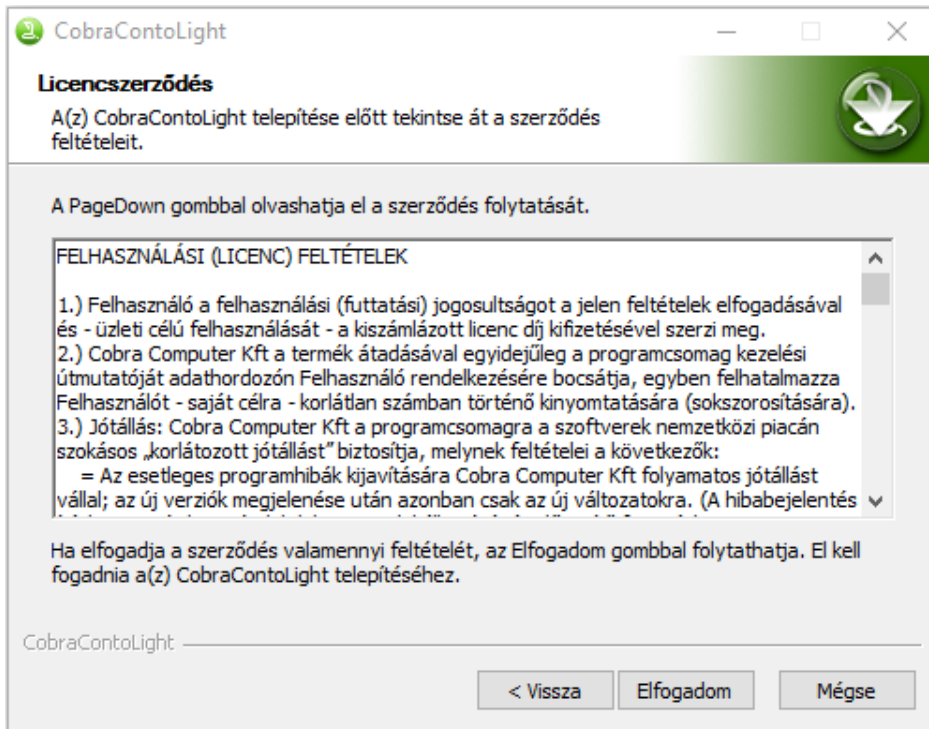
CobraContoLight

Licencszerződés

A(z) CobraContoLight telepítése előtt tekintse át a szerződés feltételeit.

A PageDown gombbal olvashatja el a szerződés folytatását.

FELHASZNÁLÁSI (LICENC) FELTÉTELEK

1.) Felhasználó a felhasználási (futtatási) jogosultságot a jelen feltételek elfogadásával és - üzleti célú felhasználását - a kiszámlázott licenc díj kifizetésével szerzi meg.
2.) Cobra Computer Kft a termék átadásával egyidejűleg a programcsomag kezelési útmutatóját adathordozón Felhasználó rendelkezésére bocsátja, egyben felhatalmazza Felhasználót - saját célra - korlátlan számban történő kinyomtatására (sokszorosítására).
3.) Jótállás: Cobra Computer Kft a programcsomagra a szoftverek nemzetközi piacán szokásos „korlátozott jótállást" biztosítja, melynek feltételei a következők:
= Az esetleges programhibák kijavítására Cobra Computer Kft folyamatos jótállást vállal; az új verziók megjelenése után azonban csak az új változatokra. (A hibabejelentés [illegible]

Ha elfogadja a szerződés valamennyi feltételét, az Elfogadom gombbal folytathatja. El kell fogadnia a(z) CobraContoLight telepítéséhez.

CobraContoLight

< Vissza
Elfogadom
Mégse